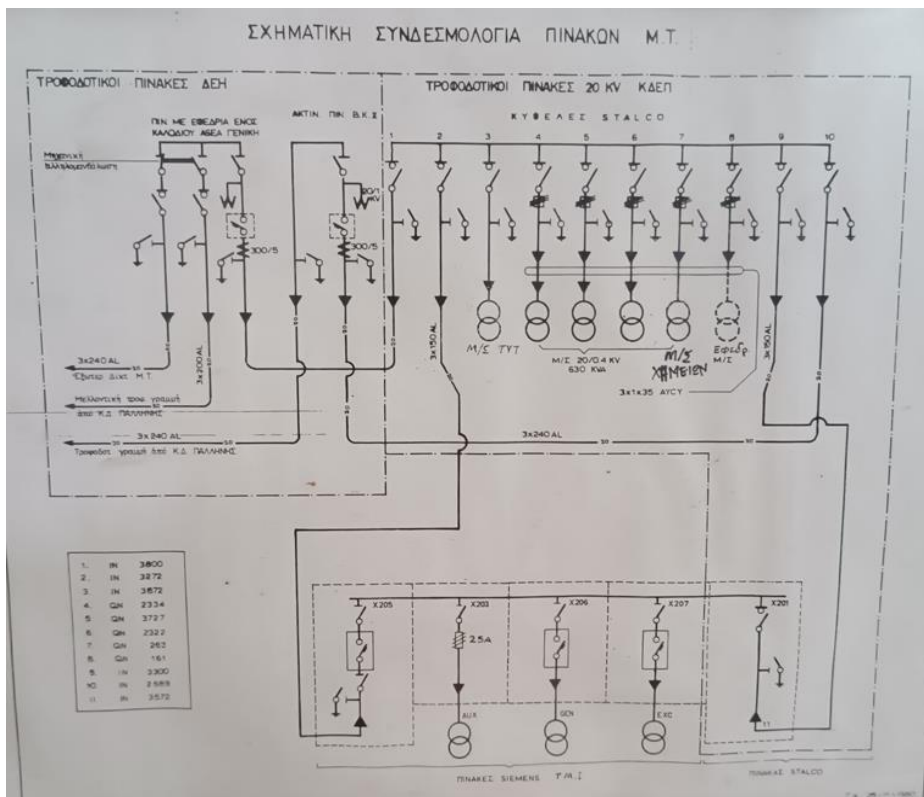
ΣΧΗΜΑΤΙΚΗ ΣΥΝΔΕΣΜΟΛΟΓΙΑ ΠΙΝΑΚΩΝ Μ.Τ.

ΤΡΟΦΟΔΟΤΙΚΟΙ ΠΙΝΑΚΕΣ ΔΕΗ

ΠΙΝ ΜΕ ΕΦΕΔΡΙΑ ΕΝΟΣ ΚΑΛΩΔΙΟΥ ΑΔΕΑ ΓΕΝΙΚΗ

ΑΚΤΙΝ. ΠΙΝ. Β.Κ.Ξ

Μηχανική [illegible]

300/5

300/5

20/1 KV

3x240 AL

Έξοδοι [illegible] Μ.Τ.

3x200 AL

Μελλοντική τροφ. γραμμή από Κ.Δ. ΠΑΛΛΗΝΗΣ

3x240 AL

Τροφοδοτ. γραμμή από Κ.Δ. ΠΑΛΛΗΝΗΣ

ΤΡΟΦΟΔΟΤΙΚΟΙ ΠΙΝΑΚΕΣ 20 KV ΚΔΕΠ

ΚΥΨΕΛΕΣ STALCO

1 2 3 4 5 6 7 8 9 10

3x150 AL

Μ/Σ ΤΥΤ

Μ/Σ 20/0,4 KV 630 KVA

Μ/Σ ΧΗΜΕΙΩΝ

ΕΦΕΔΡ. Μ/Σ

3x150 AL

3x1x35 AYCY

3x240 AL

| | | |
|---|---|---|
| 1. | IN | 3800 |
| 2. | IN | 3272 |
| 3. | IN | 3572 |
| 4. | QN | 2334 |
| 5. | QN | 3727 |
| 6. | QN | 2322 |
| 7. | QN | 262 |
| 8. | QN | 161 |
| 9. | IN | 3300 |
| 10. | IN | 2589 |
| 11. | IN | 3572 |

X205 X203 X206 X207 X201

2,5A

AUX GEN EXC

11

ΠΙΝΑΚΕΣ SIEMENS Τ.Μ.Σ.

ΠΙΝΑΚΑΣ STALCO